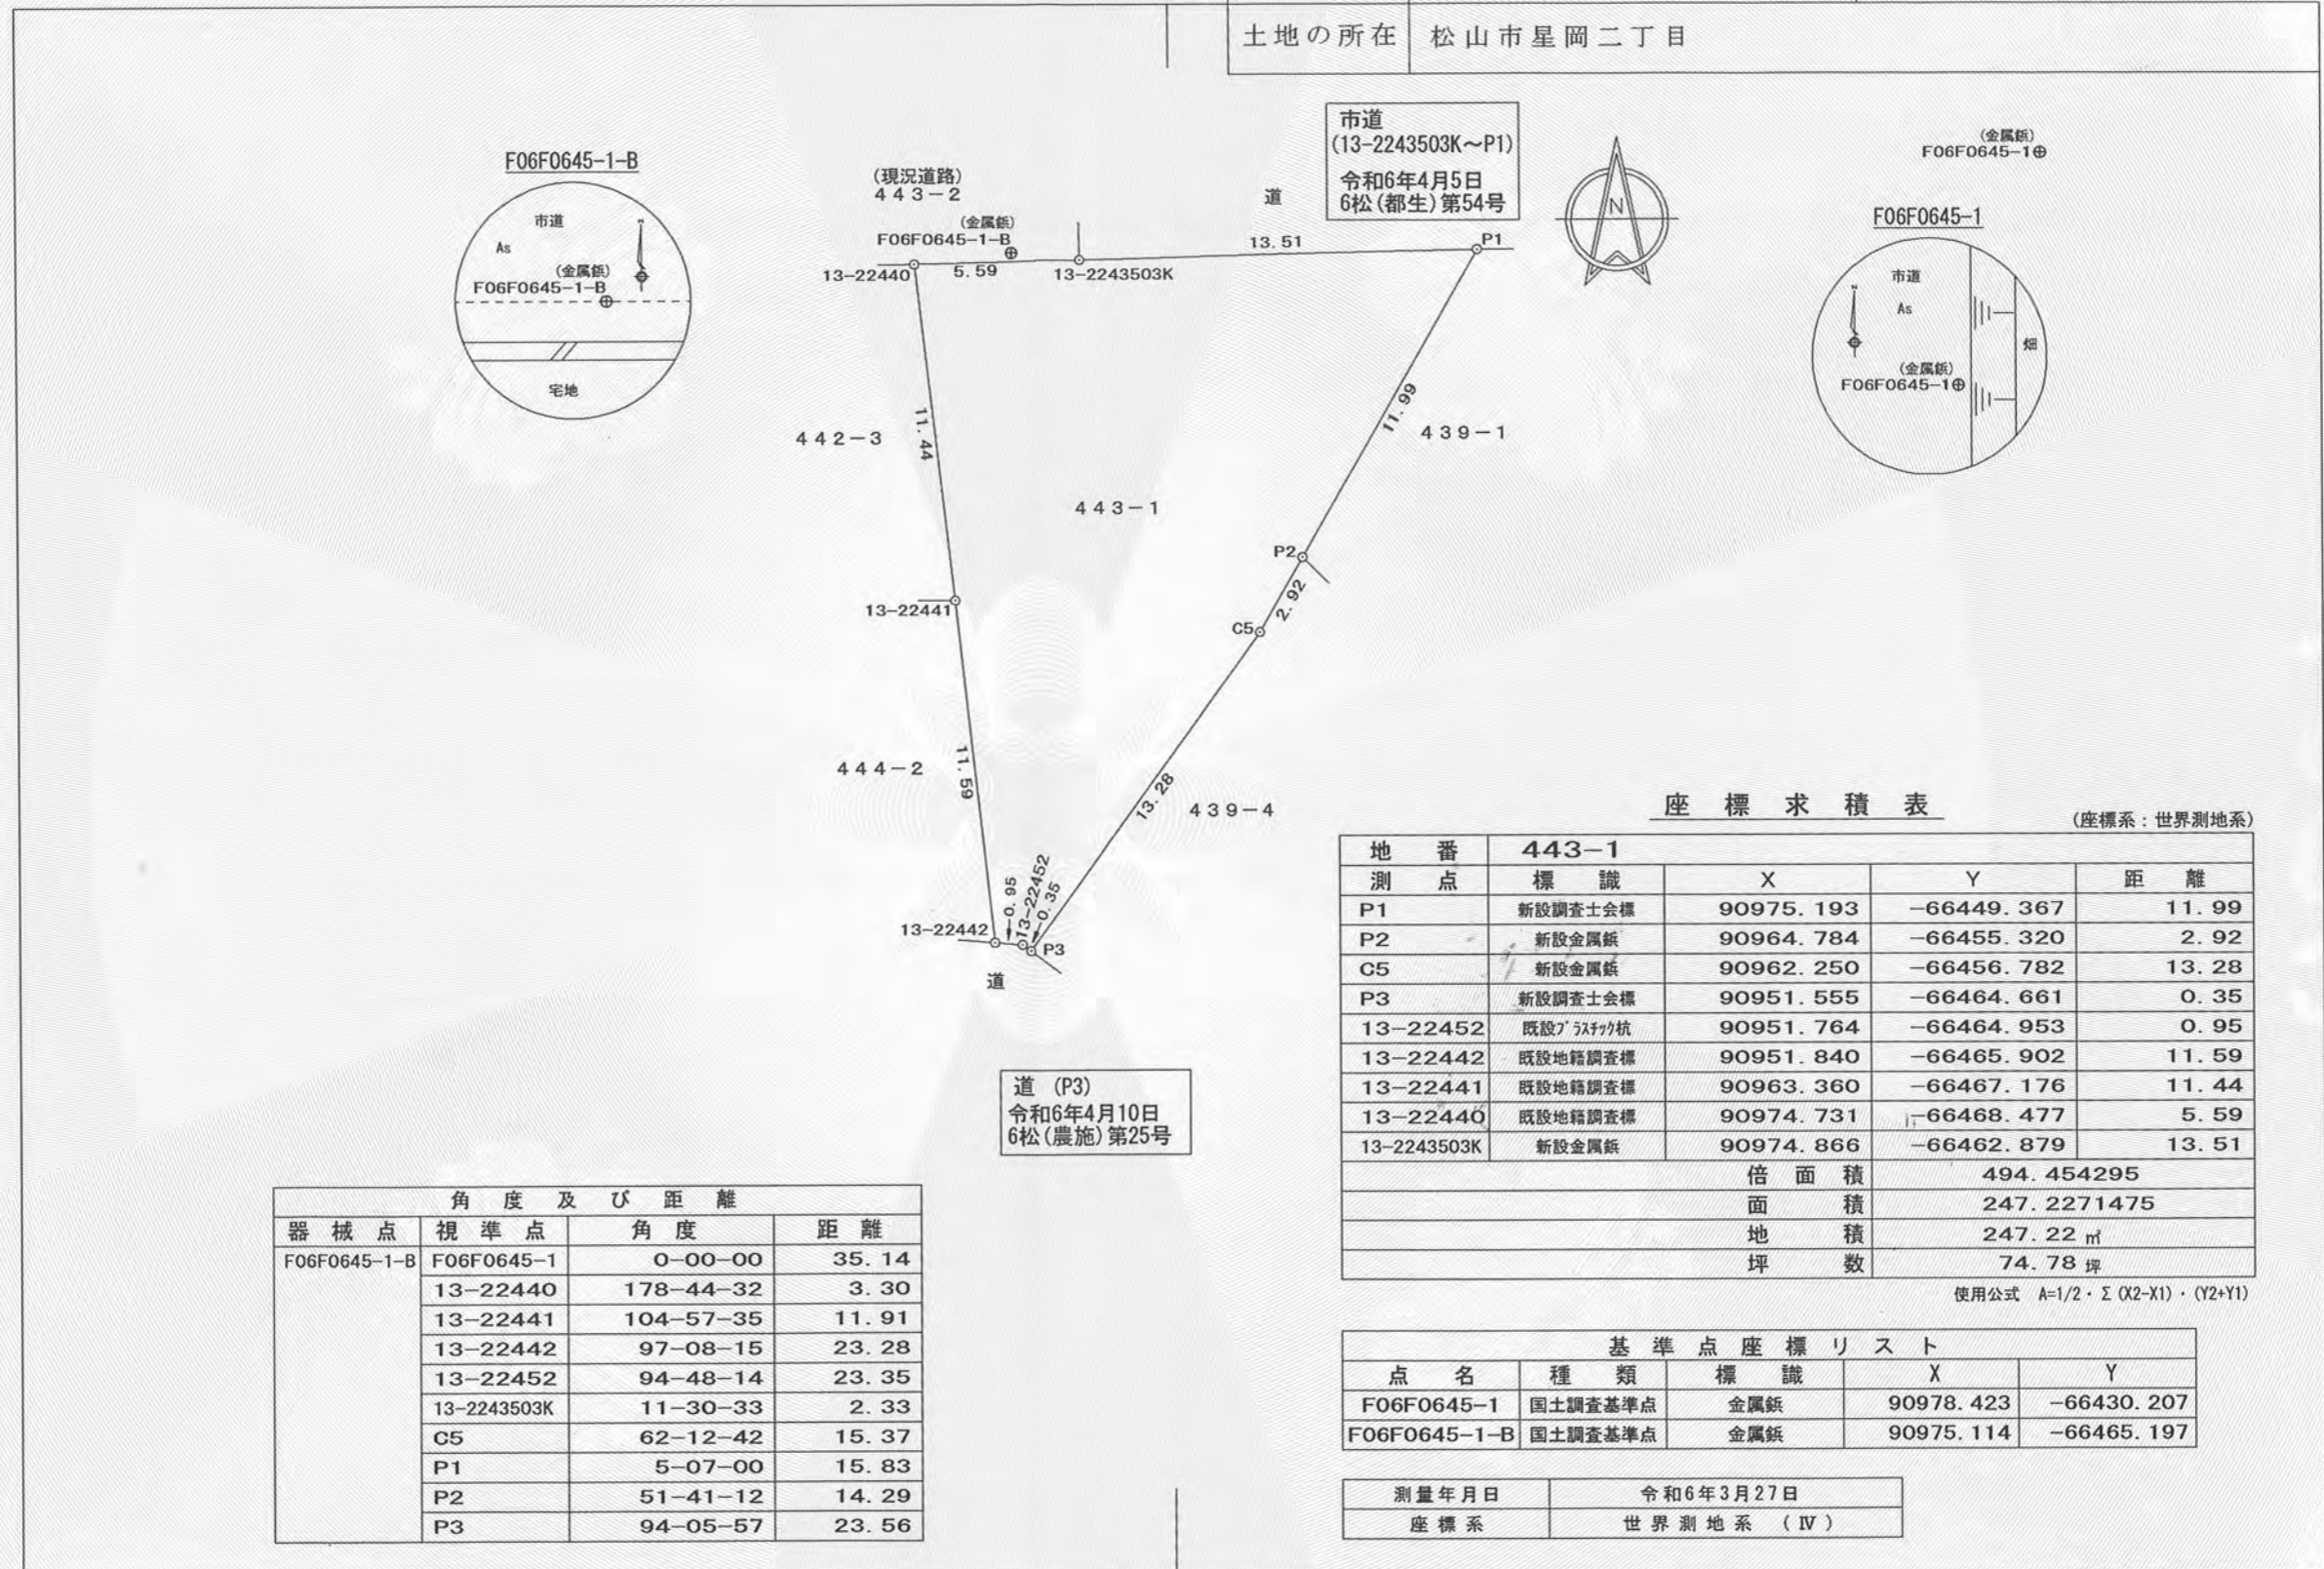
| 土地の所在 | 松山市星岡二丁目 |
|---|---|

F06F0645-1-B

市道
As
(金属鋲)
F06F0645-1-B
宅地

(現況道路)
443-2
(金属鋲)
F06F0645-1-B
13-22440
5.59
13-2243503K
道
13.51
P1

市道
(13-2243503K~P1)
令和6年4月5日
6松(都生)第54号

N

(金属鋲)
F06F0645-1

F06F0645-1
市道
As
(金属鋲)
F06F0645-1
畑

442-3
11.44
443-1
11.99
439-1
P2
13-22441
C5
2.92
444-2
11.59
13.28
439-4
0.95
13-22452
0.35
13-22442
P3
道

道 (P3)
令和6年4月10日
6松(農施)第25号

座標求積表
(座標系:世界測地系)

| 地番 | 443-1 | | | |
|---|---|---|---|---|
| 測点 | 標識 | X | Y | 距離 |
| P1 | 新設調査士会標 | 90975.193 | -66449.367 | 11.99 |
| P2 | 新設金属鋲 | 90964.784 | -66455.320 | 2.92 |
| C5 | 新設金属鋲 | 90962.250 | -66456.782 | 13.28 |
| P3 | 新設調査士会標 | 90951.555 | -66464.661 | 0.35 |
| 13-22452 | 既設プラスチック杭 | 90951.764 | -66464.953 | 0.95 |
| 13-22442 | 既設地籍調査標 | 90951.840 | -66465.902 | 11.59 |
| 13-22441 | 既設地籍調査標 | 90963.360 | -66467.176 | 11.44 |
| 13-22440 | 既設地籍調査標 | 90974.731 | -66468.477 | 5.59 |
| 13-2243503K | 新設金属鋲 | 90974.866 | -66462.879 | 13.51 |
| | | 倍面積 | 494.454295 | |
| | | 面積 | 247.2271475 | |
| | | 地積 | 247.22 ㎡ | |
| | | 坪数 | 74.78 坪 | |

使用公式 A=1/2・Σ(X2-X1)・(Y2+Y1)

| 角度及び距離 | | | |
|---|---|---|---|
| 器械点 | 視準点 | 角度 | 距離 |
| F06F0645-1-B | F06F0645-1 | 0-00-00 | 35.14 |
| | 13-22440 | 178-44-32 | 3.30 |
| | 13-22441 | 104-57-35 | 11.91 |
| | 13-22442 | 97-08-15 | 23.28 |
| | 13-22452 | 94-48-14 | 23.35 |
| | 13-2243503K | 11-30-33 | 2.33 |
| | C5 | 62-12-42 | 15.37 |
| | P1 | 5-07-00 | 15.83 |
| | P2 | 51-41-12 | 14.29 |
| | P3 | 94-05-57 | 23.56 |

| 基準点座標リスト | | | | |
|---|---|---|---|---|
| 点名 | 種類 | 標識 | X | Y |
| F06F0645-1 | 国土調査基準点 | 金属鋲 | 90978.423 | -66430.207 |
| F06F0645-1-B | 国土調査基準点 | 金属鋲 | 90975.114 | -66465.197 |

| 測量年月日 | 令和6年3月27日 |
|---|---|
| 座標系 | 世界測地系 (Ⅳ) |